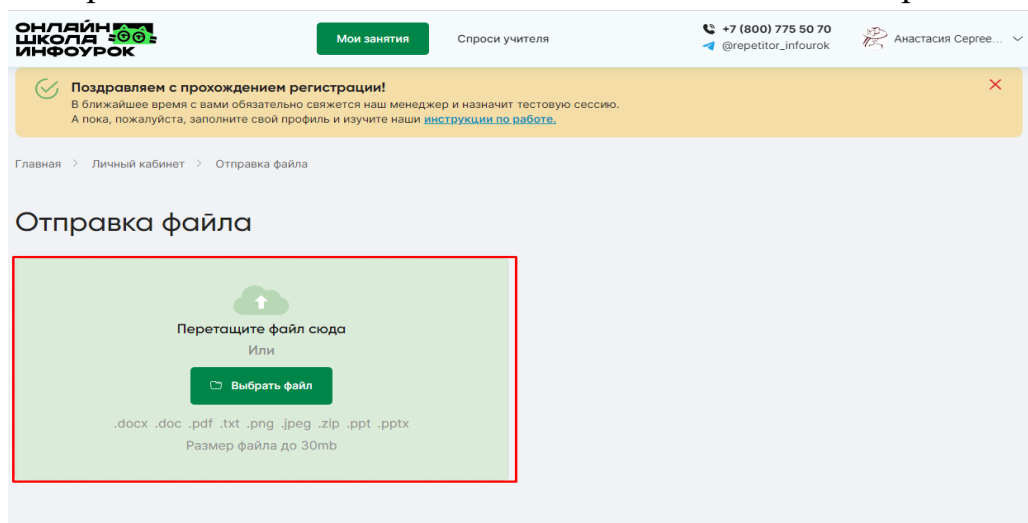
ОНЛАЙН ШКОЛА ИНФОУРОК

Мои занятия

Спроси учителя

+7 (800) 775 50 70
@repetitor_infourok

Анастасия Сергее...

Поздравляем с прохождением регистрации!
В ближайшее время с вами обязательно свяжется наш менеджер и назначит тестовую сессию.
А пока, пожалуйста, заполните свой профиль и изучите наши инструкции по работе.

Главная > Личный кабинет > Отправка файла

Отправка файла

Перетащите файл сюда
Или
Выбрать файл
.docx .doc .pdf .txt .png .jpeg .zip .ppt .pptx
Размер файла до 30mb